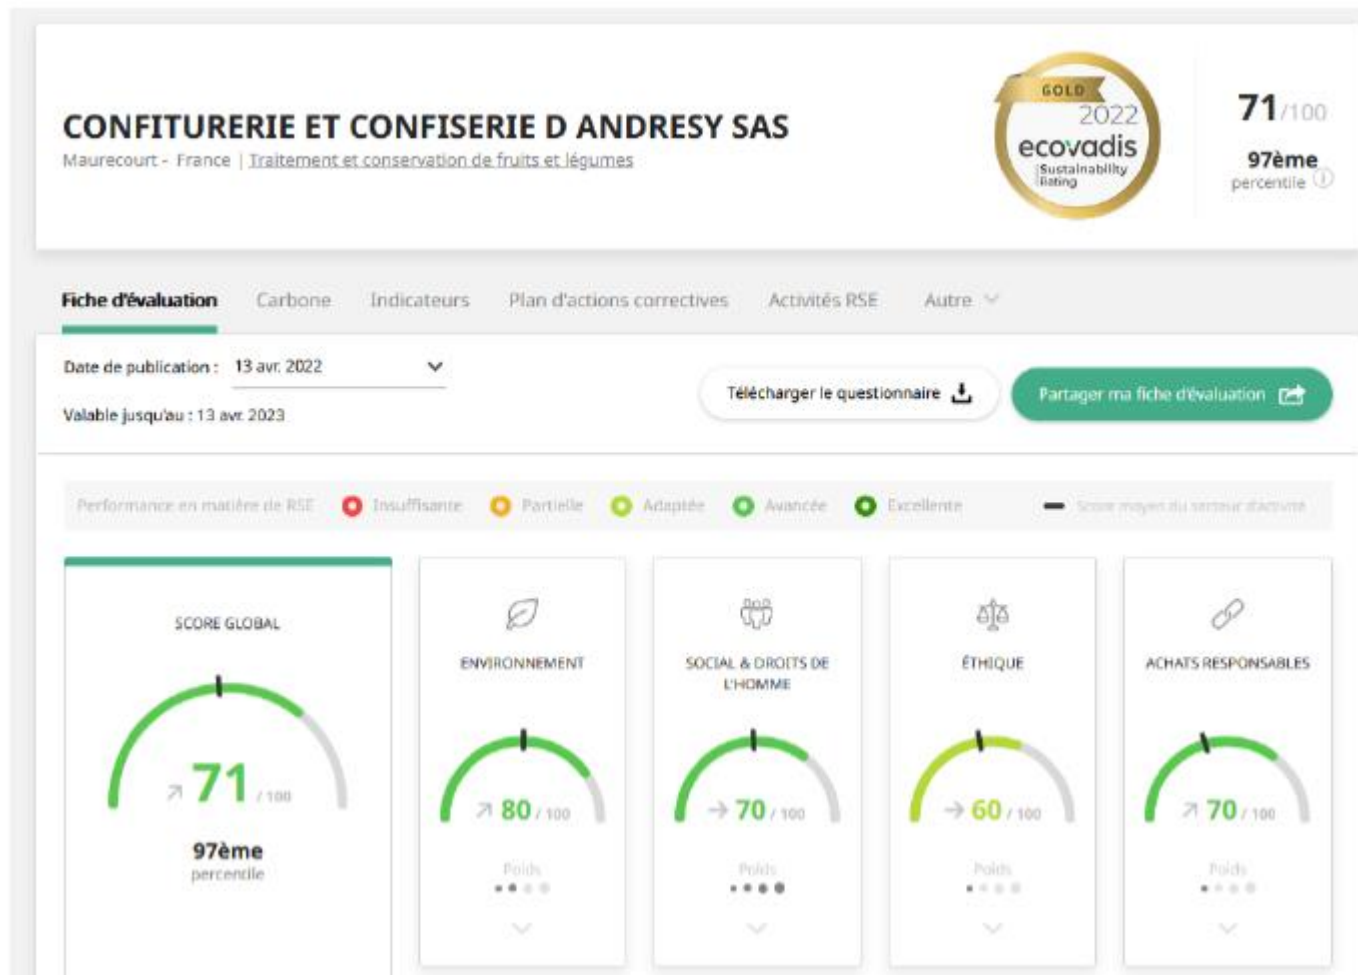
CONFITURERIE ET CONFISERIE D ANDRESY SAS
Maurecourt - France | Traitement et conservation de fruits et légumes

GOLD 2022 ecovadis Sustainability Rating

71/100
97ème
percentile

Fiche d'évaluation Carbone Indicateurs Plan d'actions correctives Activités RSE Autre

Date de publication : 13 avr. 2022
Valable jusqu'au : 13 avr. 2023

Télécharger le questionnaire

Partager ma fiche d'évaluation

Performance en matière de RSE Insuffisante Partielle Adaptée Avancée Excellente Score moyen du secteur d'activité

SCORE GLOBAL
71 / 100
97ème
percentile

ENVIRONNEMENT
80 / 100
Poids

SOCIAL & DROITS DE L'HOMME
70 / 100
Poids

ÉTHIQUE
60 / 100
Poids

ACHATS RESPONSABLES
70 / 100
Poids